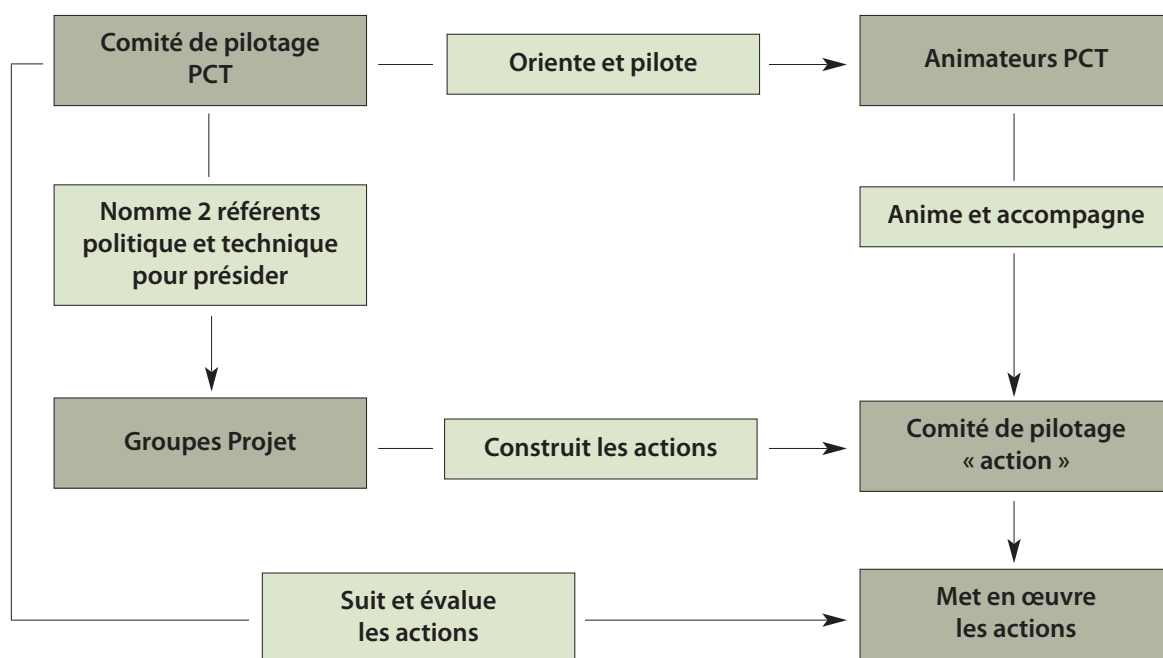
Comité de pilotage PCT

Oriente et pilote

Animateurs PCT

Nomme 2 référents politique et technique pour présider

Anime et accompagne

Groupes Projet

Construit les actions

Comité de pilotage « action »

Suit et évalue les actions

Met en œuvre les actions